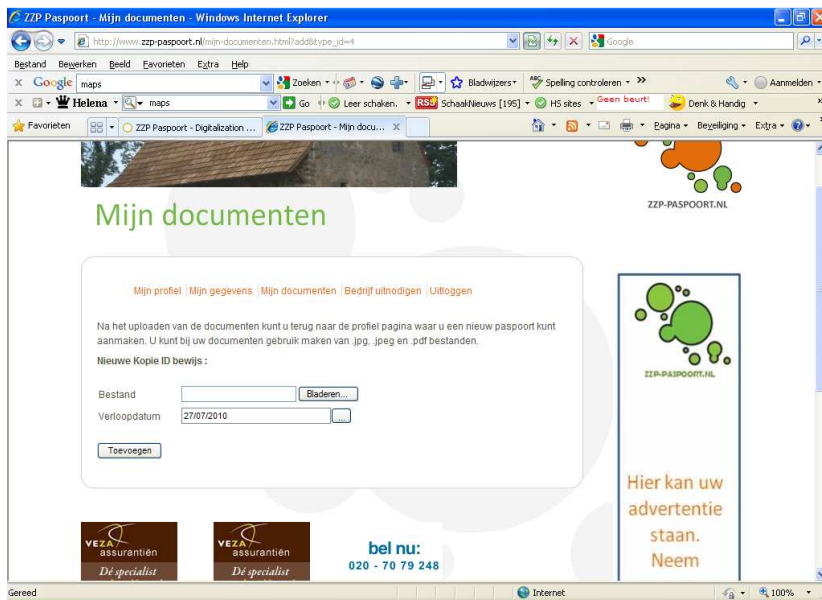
ZZP Paspoort - Mijn documenten - Windows Internet Explorer

http://www.zzp-paspoort.nl/mijn-documenten.html?add&type_id=4

Google

Bestand Bewerken Beeld Favorieten Extra Help

Google maps

Zoeken Bladwijzers Spelling controleren Aanmelden

Helena maps Go Leer schaken. SchaakNieuws [195] HS sites Geen beurt! Denk & Handig

Favorieten ZZP Paspoort - Digitalization ... ZZP Paspoort - Mijn docu... Pagina Beveiliging Extra

ZZP-PASPOORT.NL

Mijn documenten

Mijn profiel | Mijn gegevens | Mijn documenten | Bedrijf uitnodigen | Uitloggen

Na het uploaden van de documenten kunt u terug naar de profiel pagina waar u een nieuw paspoort kunt aanmaken. U kunt bij uw documenten gebruik maken van .jpg, .jpeg en .pdf bestanden.

Nieuwe Kopie ID bewijs :

Bestand Bladeren...

Verloopdatum 27/07/2010 ...

Toevoegen

ZZP-PASPOORT.NL

Hier kan uw advertentie staan. Neem

VEZA assurantiën Dé specialist

VEZA assurantiën Dé specialist

bel nu: 020 - 70 79 248

Gereed Internet 100%